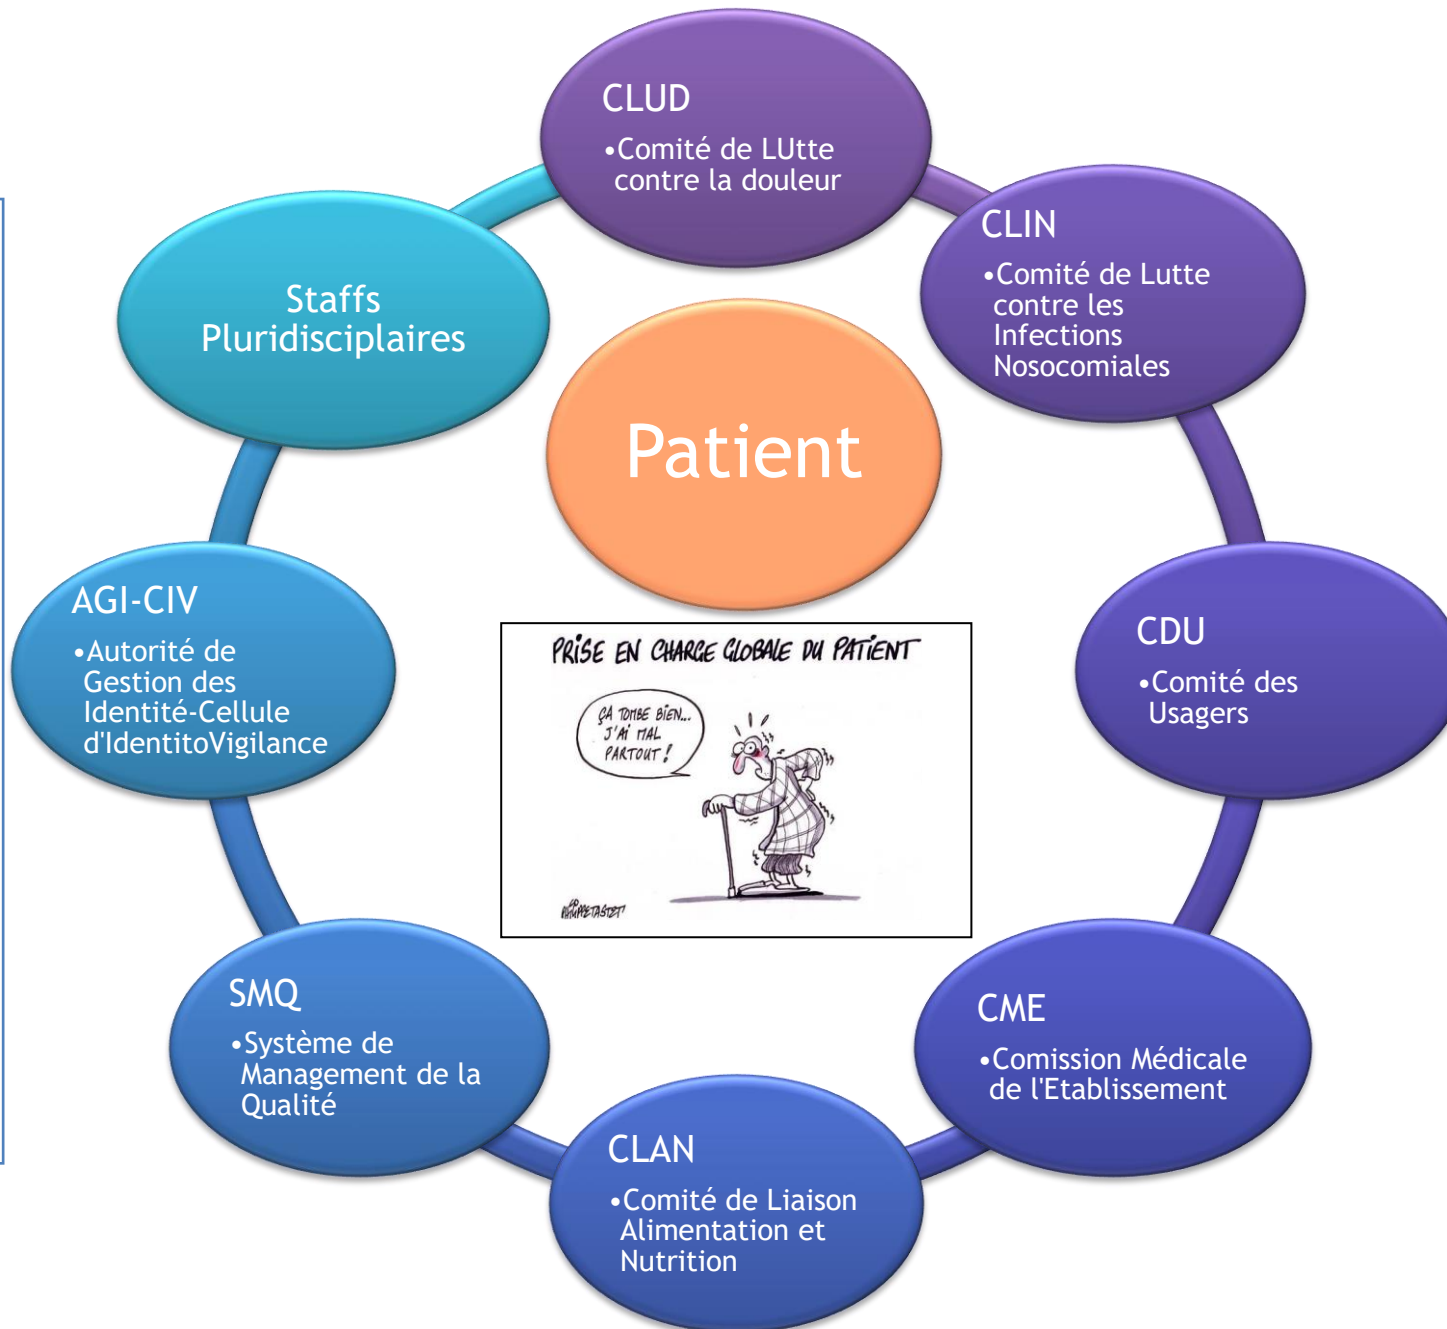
CLUD
•Comité de LUtte contre la douleur

CLIN
•Comité de Lutte contre les Infections Nosocomiales

CDU
•Comité des Usagers

CME
•Comission Médicale de l'Etablissement

CLAN
•Comité de Liaison Alimentation et Nutrition

SMQ
•Système de Management de la Qualité

AGI-CIV
•Autorité de Gestion des Identité-Cellule d'IdentitoVigilance

Staffs Pluridisciplaires

Patient

PRISE EN CHARGE GLOBALE DU PATIENT

ÇA TOMBE BIEN... J'AI MAL PARTOUT !

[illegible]